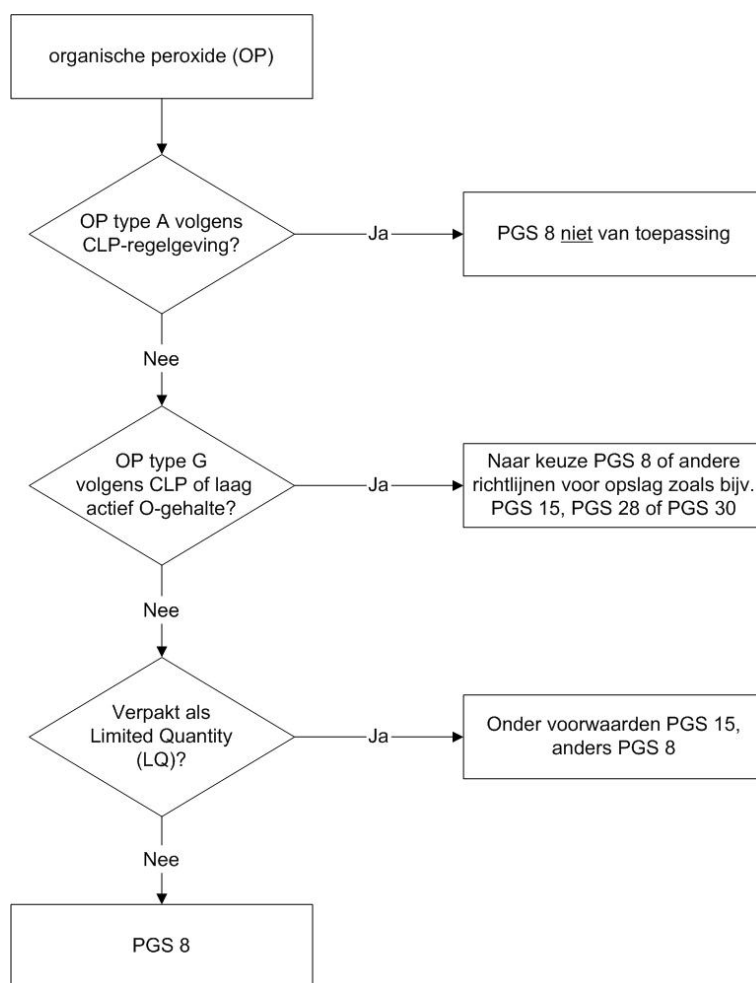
organische peroxide (OP)

OP type A volgens CLP-regelgeving?

Ja

PGS 8 niet van toepassing

Nee

OP type G volgens CLP of laag actief O-gehalte?

Ja

Naar keuze PGS 8 of andere richtlijnen voor opslag zoals bijv. PGS 15, PGS 28 of PGS 30

Nee

Verpakt als Limited Quantity (LQ)?

Ja

Onder voorwaarden PGS 15, anders PGS 8

Nee

PGS 8